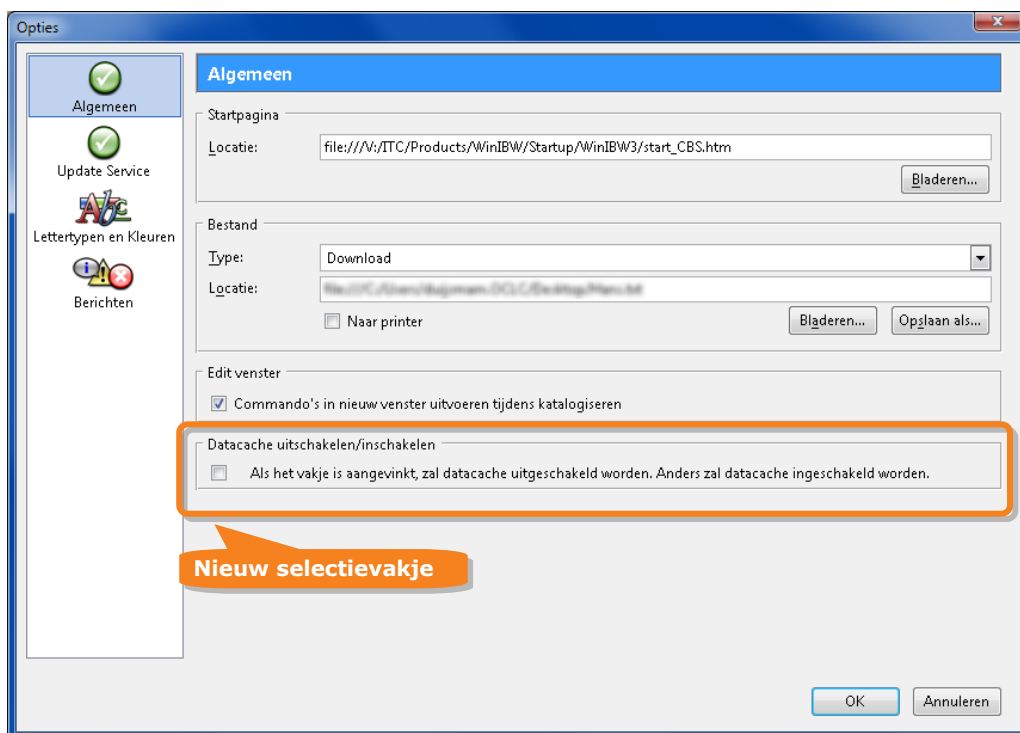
Opties

Algemeen

Update Service

Lettertypen en Kleuren

Berichten

Algemeen

Startpagina

Locatie: file:///V:/ITC/Products/WinIBW/Startup/WinIBW3/start_CBS.htm

Bladeren...

Bestand

Type: Download

Locatie: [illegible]

Naar printer

Bladeren...

Opslaan als...

Edit venster

Commando's in nieuw venster uitvoeren tijdens katalogiseren

Datacache uitschakelen/inschakelen

Als het vakje is aangevinkt, zal datacache uitgeschakeld worden. Anders zal datacache ingeschakeld worden.

Nieuw selectievakje

OK

Annuleren